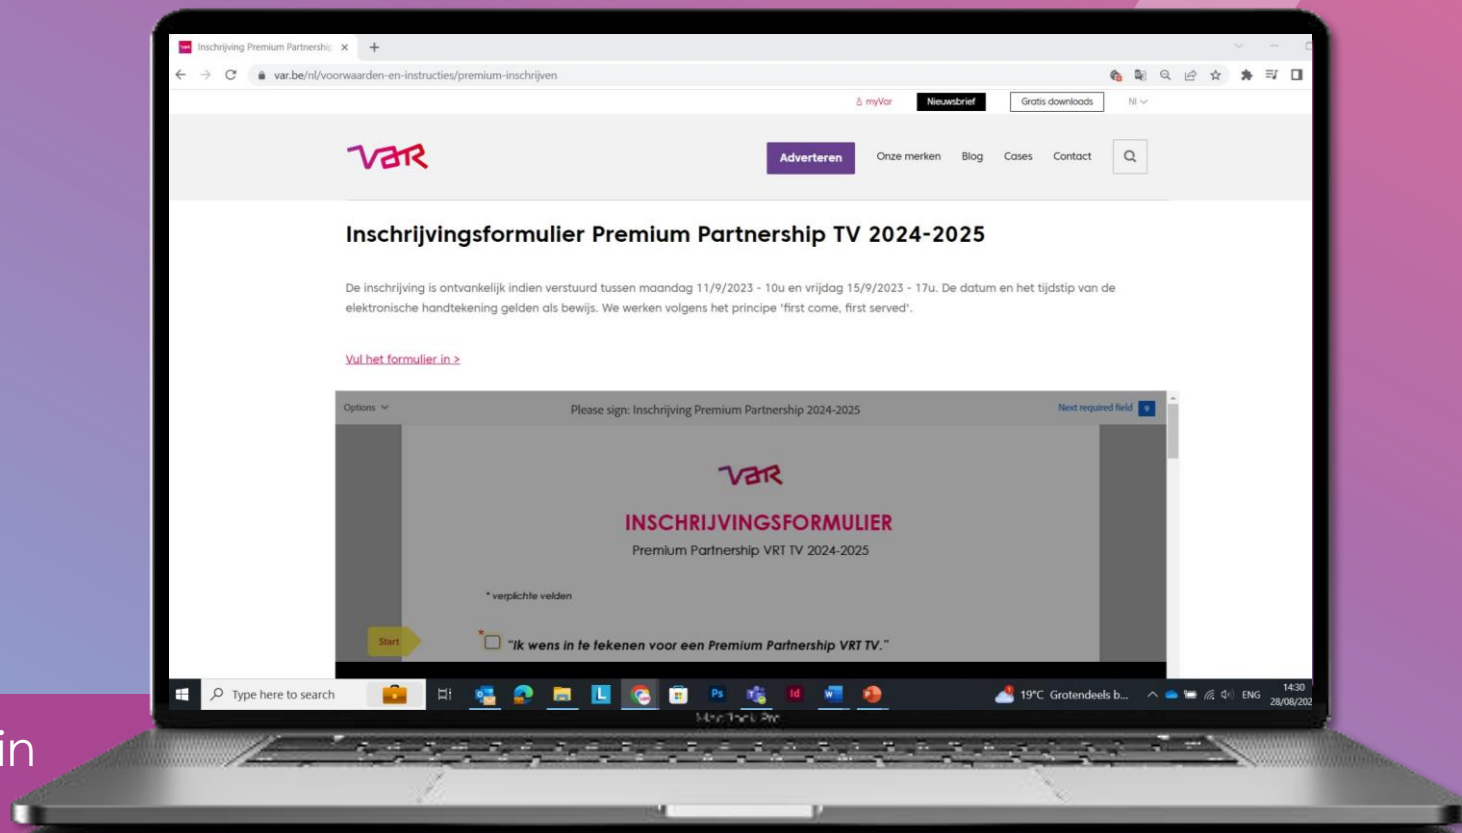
Inschrijving Premium Partnershi ×
+

var.be/nl/voorwaarden-en-instructies/premium-inschrijven

myVar
Nieuwsbrief
Gratis downloads
Nl

var

Adverteren
Onze merken
Blog
Cases
Contact

Inschrijvingsformulier Premium Partnership TV 2024-2025

De inschrijving is ontvankelijk indien verstuurd tussen maandag 11/9/2023 - 10u en vrijdag 15/9/2023 - 17u. De datum en het tijdstip van de elektronische handtekening gelden als bewijs. We werken volgens het principe 'first come, first served'.

Vul het formulier in >

Options
Please sign: Inschrijving Premium Partnership 2024-2025
Next required field

var

INSCHRIJVINGSFORMULIER
Premium Partnership VRT TV 2024-2025

* verplichte velden

Start

* "Ik wens in te tekenen voor een Premium Partnership VRT TV."

Type here to search

19°C Grotendeels b...
ENG
14:30
28/08/202

MacBook Pro

in